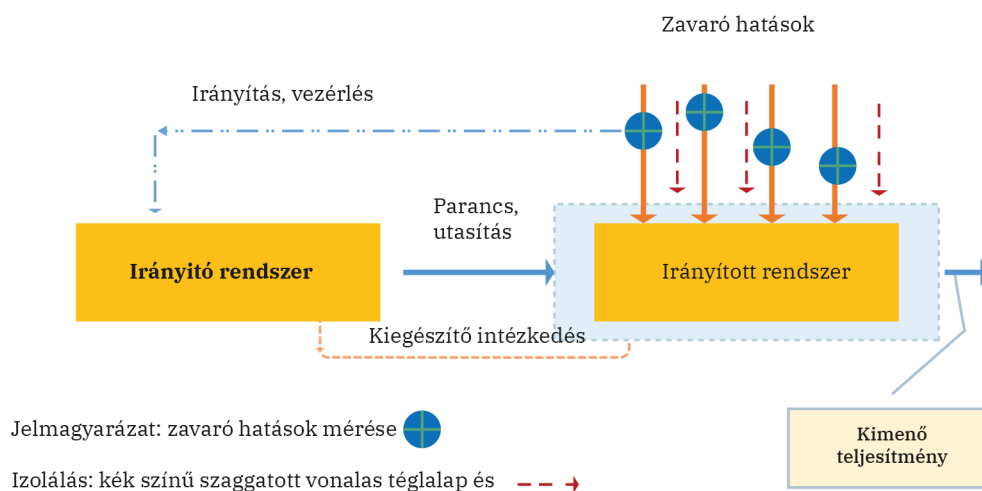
Zavaró hatások

Irányítás, vezérlés

Parancs, utasítás

Irányitó rendszer

Irányított rendszer

Kiegészítő intézkedés

Jelmagyarázat: zavaró hatások mérése

Izolálás: kék színű szaggatott vonalas téglalap és

Kimenő teljesítmény